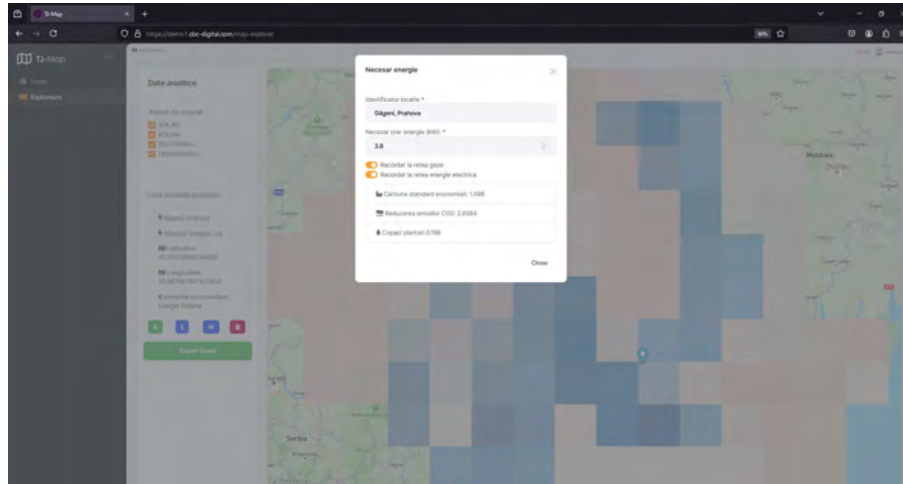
TJ-Map
https://demo1.cbc-digital.com/map-explorer
TJ-Map
Explorare
Date analitice
Necesar energie
Identificator locatie *
Găgeni, Prahova
Necesar orar energie (kW) *
3.6
Racordat la retea gaze
Racordat la retea energie electrica
Carbune standard economisit: 1.098
Reducerea emisiilor CO2: 2.6584
Copaci plantati 0.198
Close
Moldova
Serbia
Export Excel